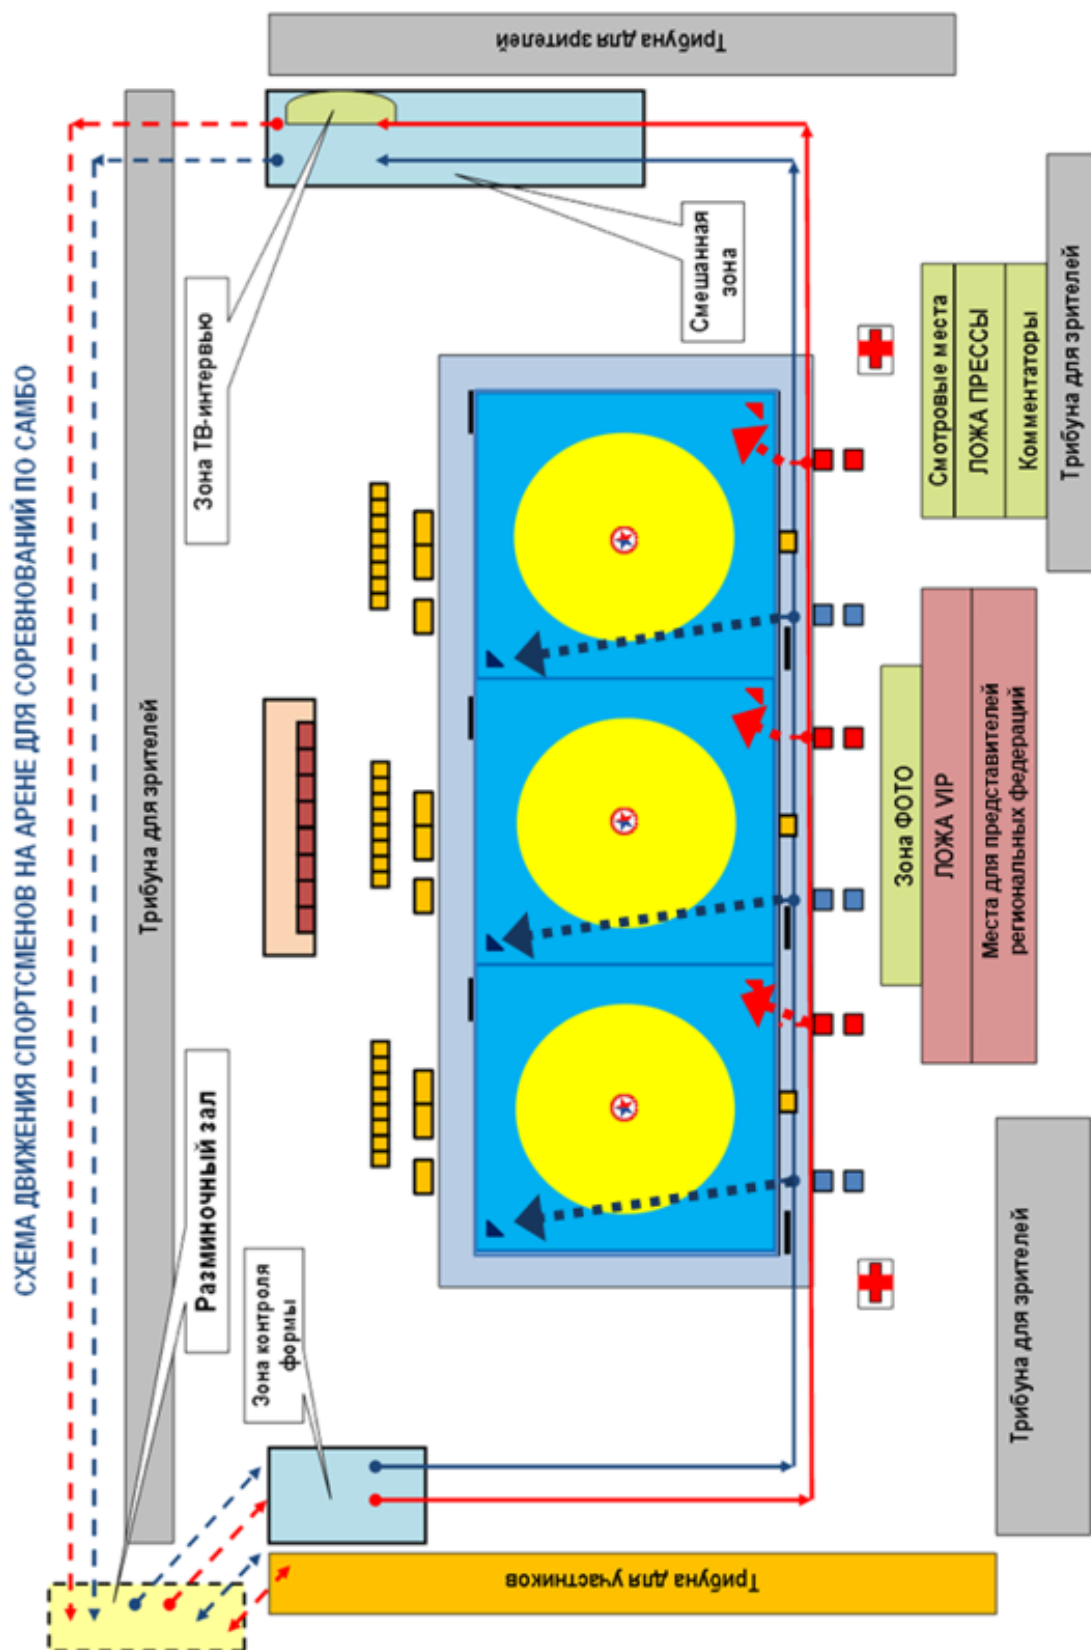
СХЕМА ДВИЖЕНИЯ СПОРТСМЕНОВ НА АРЕНЕ ДЛЯ СОРЕВНОВАНИЙ ПО САМБО

Трибуна для зрителей

Зона ТВ-интервью

Смешанная зона

Трибуна для зрителей

Разминочный зал

Зона контроля формы

Трибуна для участников

Смотровые места

ЛОЖА ПРЕССЫ

Комментаторы

Трибуна для зрителей

Зона ФОТО

ЛОЖА VIP

Места для представителей региональных федераций

Трибуна для зрителей